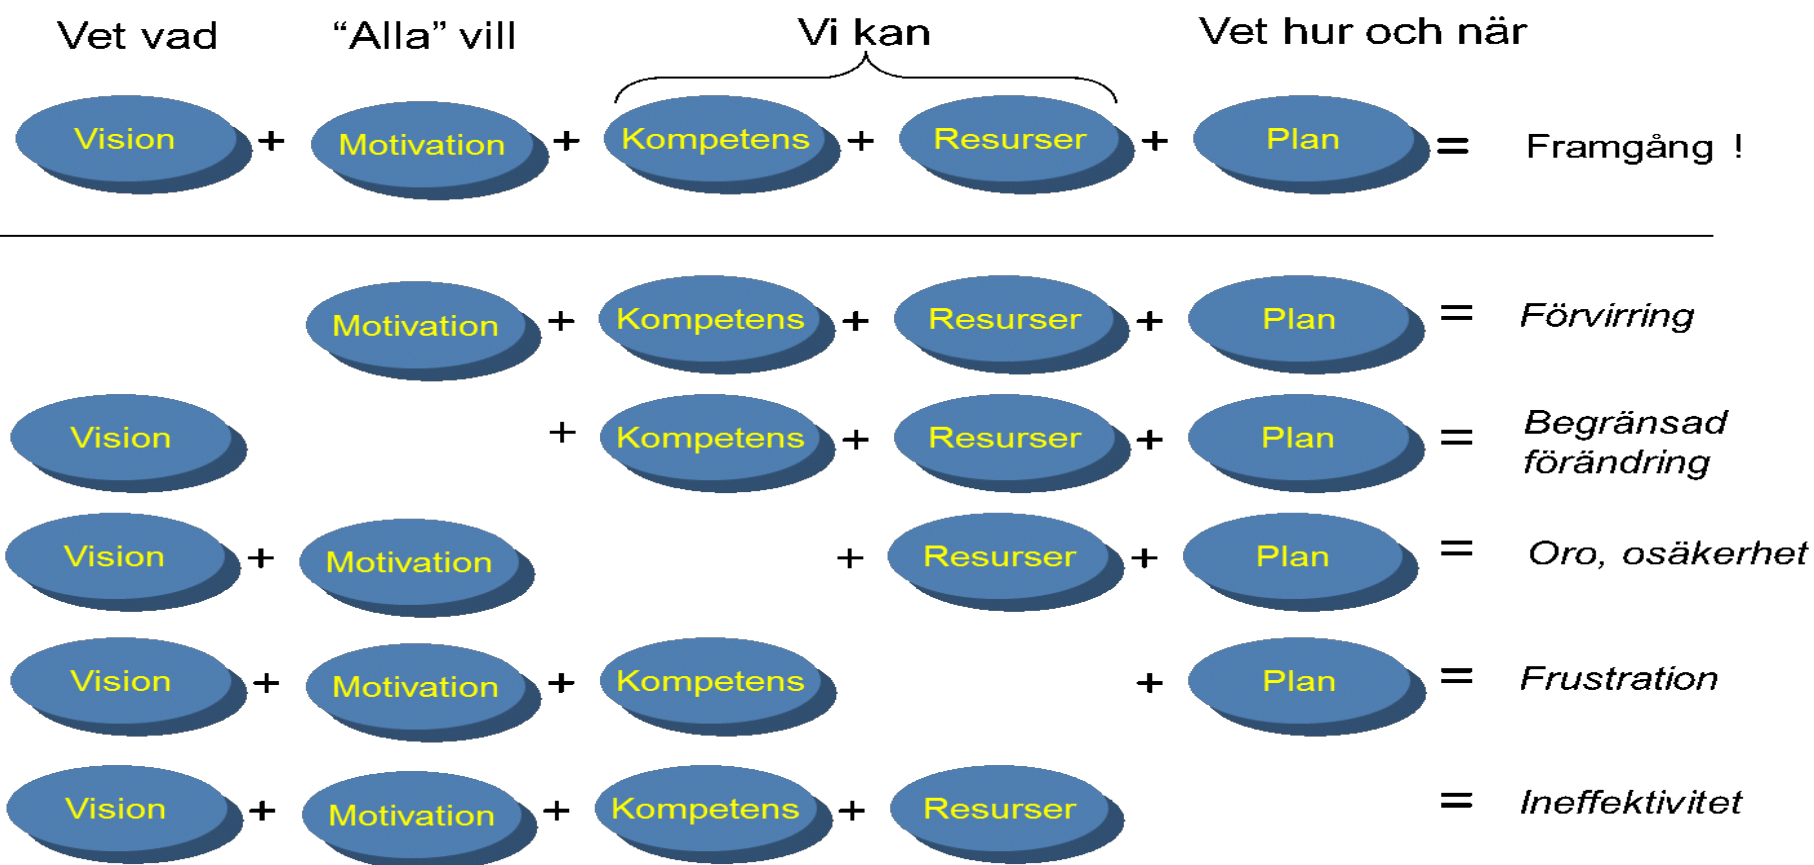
Vet vad "Alla" vill Vi kan Vet hur och när

Vision + Motivation + Kompetens + Resurser + Plan = Framgång !

Motivation + Kompetens + Resurser + Plan = Förvirring

Vision + Kompetens + Resurser + Plan = Begränsad förändring

Vision + Motivation + Resurser + Plan = Oro, osäkerhet

Vision + Motivation + Kompetens + Plan = Frustration

Vision + Motivation + Kompetens + Resurser = Ineffektivitet